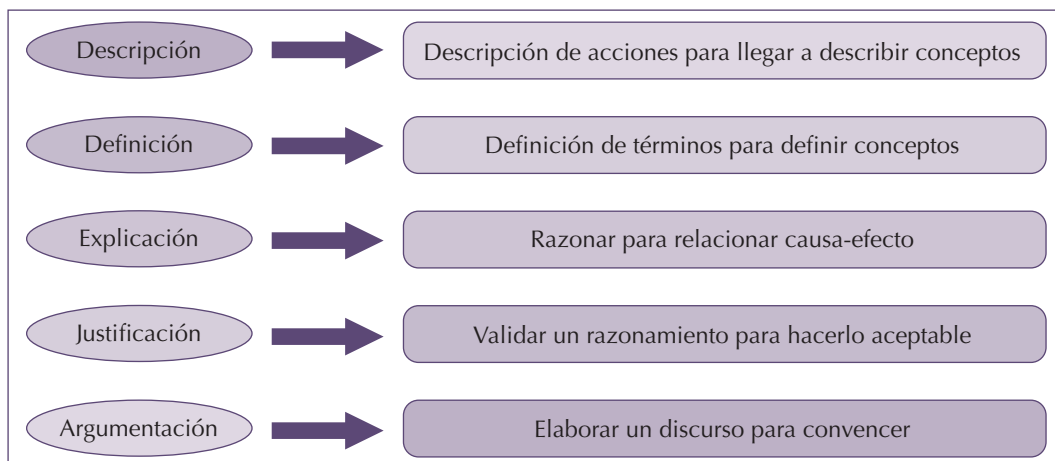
Descripción

Descripción de acciones para llegar a describir conceptos

Definición

Definición de términos para definir conceptos

Explicación

Razonar para relacionar causa-efecto

Justificación

Validar un razonamiento para hacerlo aceptable

Argumentación

Elaborar un discurso para convencer